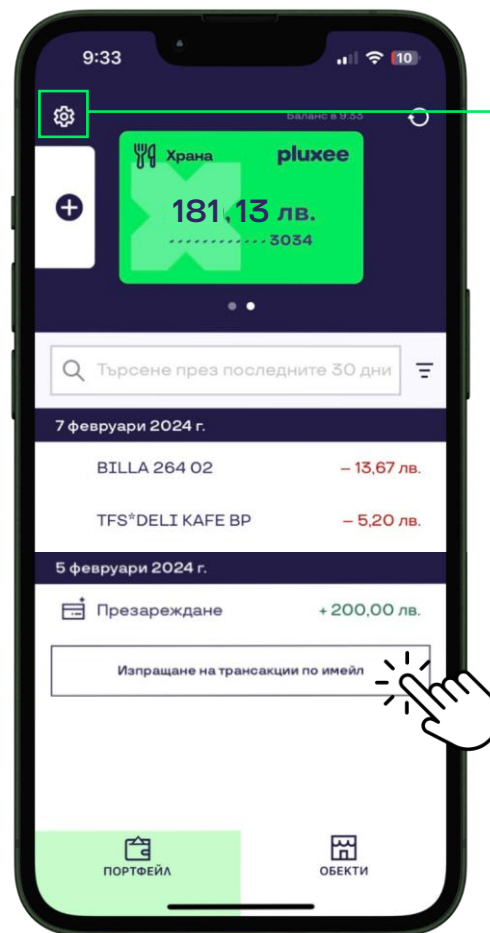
9:33

10

Баланс в 9:33

Храна

pluxee

181,13 лв.

3034

Търсене през последните 30 дни

7 февруари 2024 г.

BILLA 264 02

– 13,67 лв.

TFS*DELI KAFE BP

– 5,20 лв.

5 февруари 2024 г.

Презареждане

+ 200,00 лв.

Изпращане на трансакции по имейл

ПОРТФЕЙЛ

ОБЕКТИ